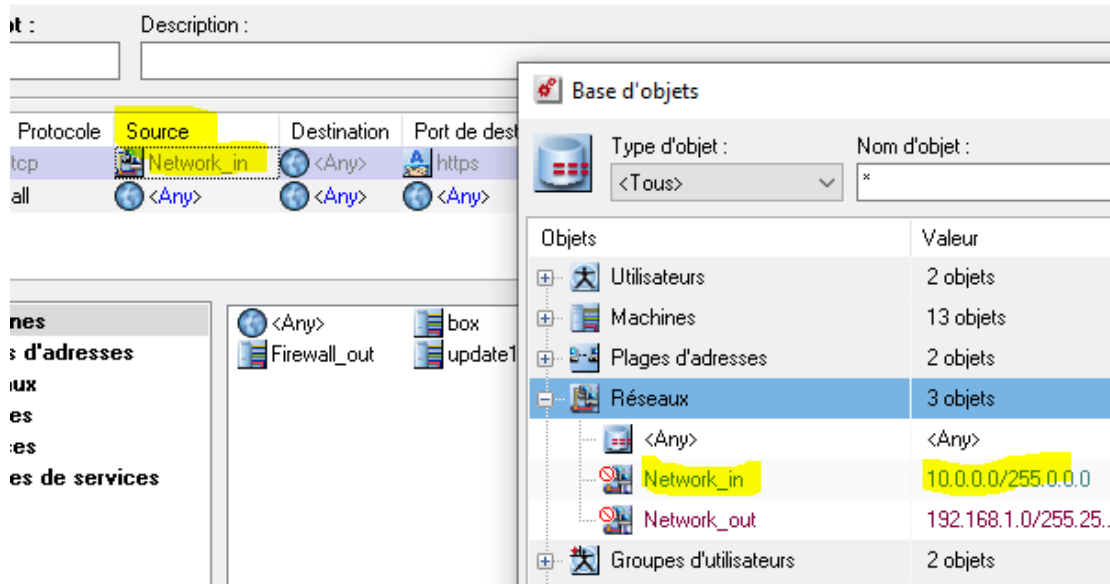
t :

Description :

Base d'objets

| Protocole | Source | Destination | Port de dest |
|---|---|---|---|
| tcp | Network_in | <Any> | https |
| all | <Any> | <Any> | <Any> |

Type d'objet :
<Tous>
Nom d'objet :
*

| Objets | Valeur |
|---|---|
| Utilisateurs | 2 objets |
| Machines | 13 objets |
| Plages d'adresses | 2 objets |
| Réseaux | 3 objets |
| <Any> | <Any> |
| Network_in | 10.0.0.0/255.0.0.0 |
| Network_out | 192.168.1.0/255.25... |
| Groupes d'utilisateurs | 2 objets |

nes
s d'adresses
ux
es
es
es de services

<Any>
Firewall_out
box
update1